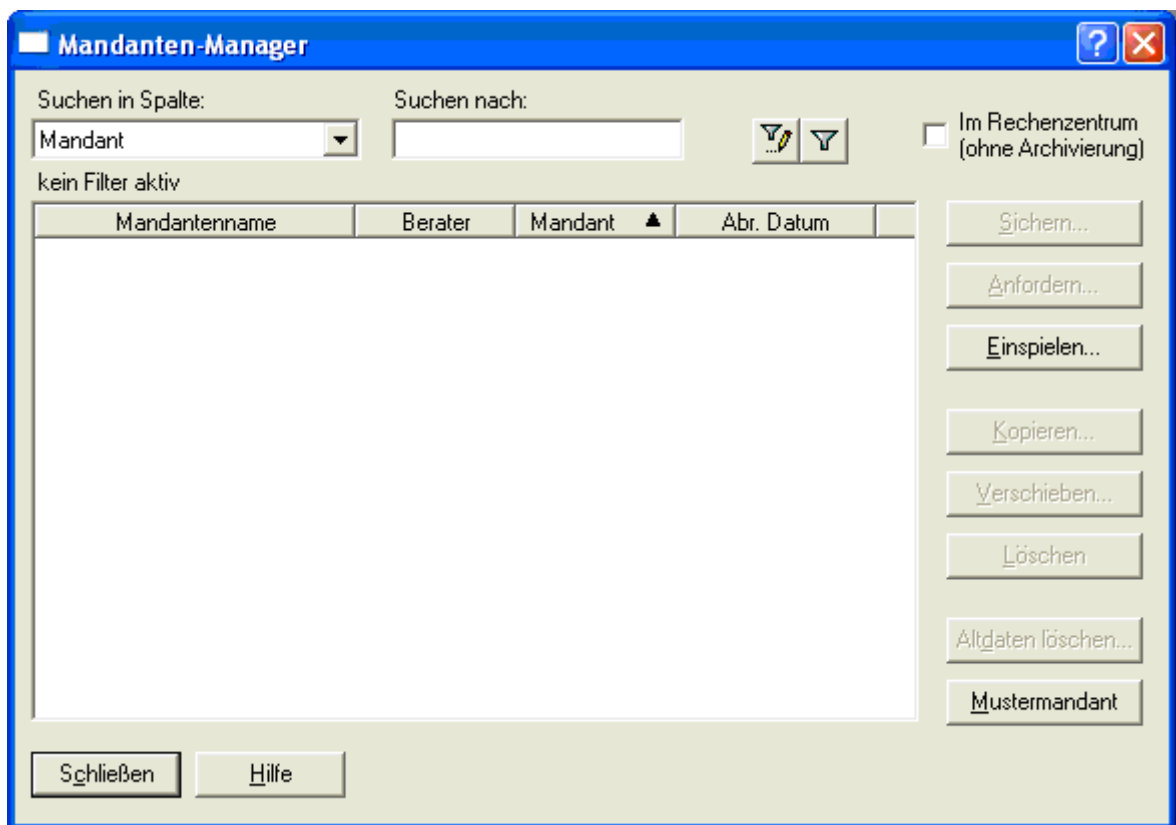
Mandanten-Manager

Suchen in Spalte:
Mandant

Suchen nach:

Im Rechenzentrum (ohne Archivierung)

kein Filter aktiv

| Mandantenname | Berater | Mandant ▲ | Abr. Datum |
|---|---|---|---|

Sichern...
Anfordern...
Einspielen...
Kopieren...
Verschieben...
Löschen
Altdaten löschen...
Mustermandant

Schließen
Hilfe